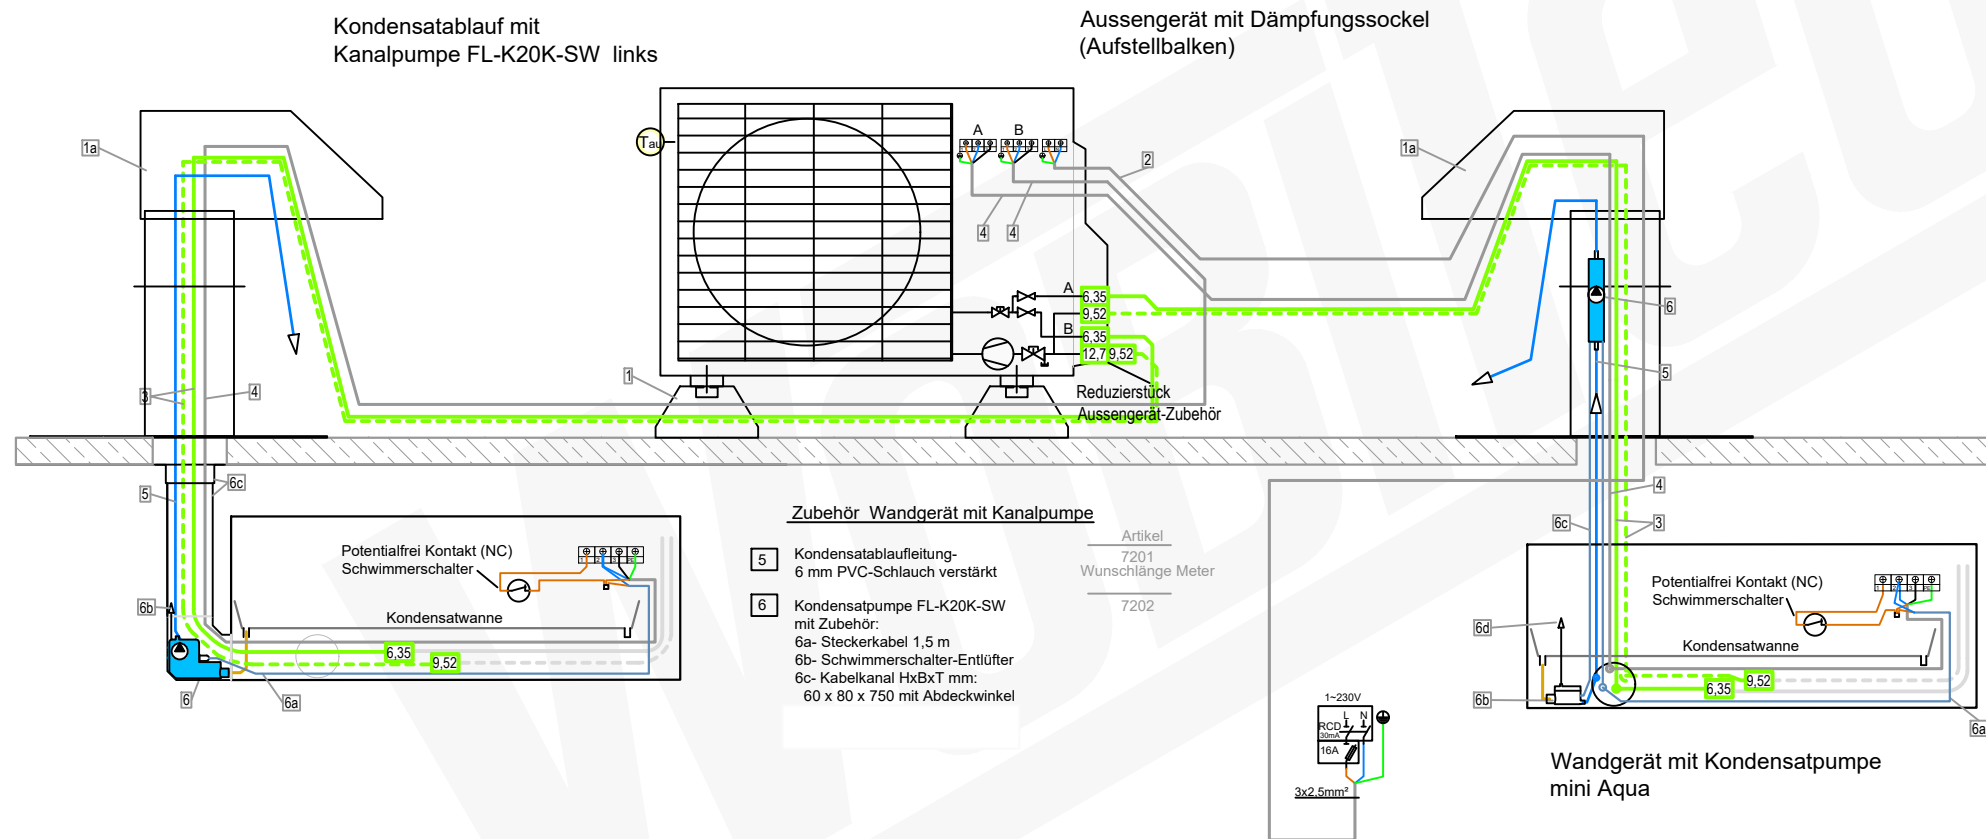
Kondensatablauf mit
Kanalpumpe FL-K20K-SW links

Aussengerät mit Dämpfungssockel
(Aufstellbalken)

1a
Tau
A
B
2
4
4
1a
A
6,35
9,52
B
6,35
12,7
9,52
6
5
Reduzierstück
Aussengerät-Zubehör
3
4
1
5
6c
Potentialfrei Kontakt (NC)
Schwimmerschalter
6b
Kondensatwanne
6,35
9,52
6
6a

Zubehör Wandgerät mit Kanalpumpe

| | | Artikel |
|---|---|---|
| 5 | Kondensatablaufleitung- 6 mm PVC-Schlauch verstärkt | 7201 Wunschlänge Meter |
| 6 | Kondensatpumpe FL-K20K-SW mit Zubehör: 6a- Steckerkabel 1,5 m 6b- Schwimmerschalter-Entlüfter 6c- Kabelkanal HxBxT mm: 60 x 80 x 750 mit Abdeckwinkel | 7202 |

4
6c
3
Potentialfrei Kontakt (NC)
Schwimmerschalter
6d
Kondensatwanne
6b
6,35
9,52
6a
1~230V
RCD
30mA
L
N
16A
3x2,5mm²

Wandgerät mit Kondensatpumpe
mini Aqua